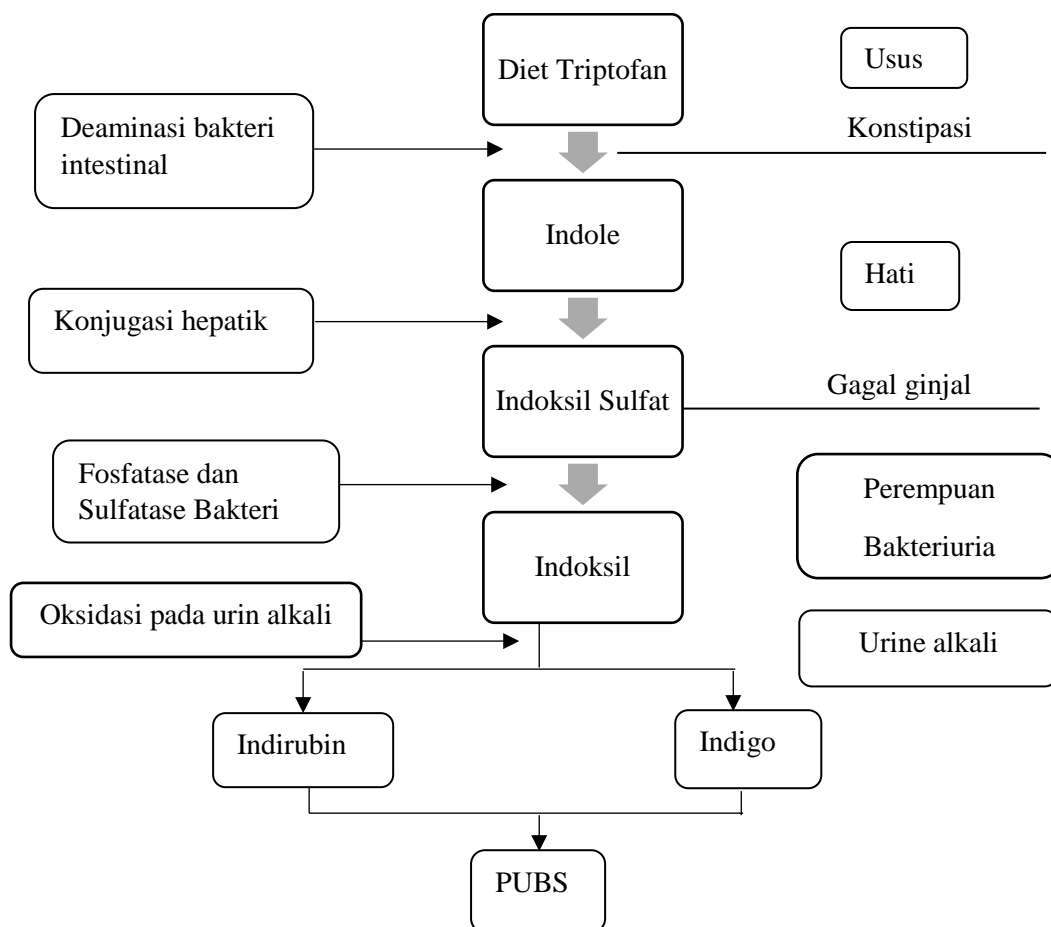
Diet Triptofan

Usus

Deaminasi bakteri intestinal

Konstipasi

Indole

Hati

Konjugasi hepatik

Indoksil Sulfat

Gagal ginjal

Fosfatase dan Sulfatase Bakteri

Perempuan

Bakteriuria

Indoksil

Oksidasi pada urin alkali

Urine alkali

Indirubin

Indigo

PUBS